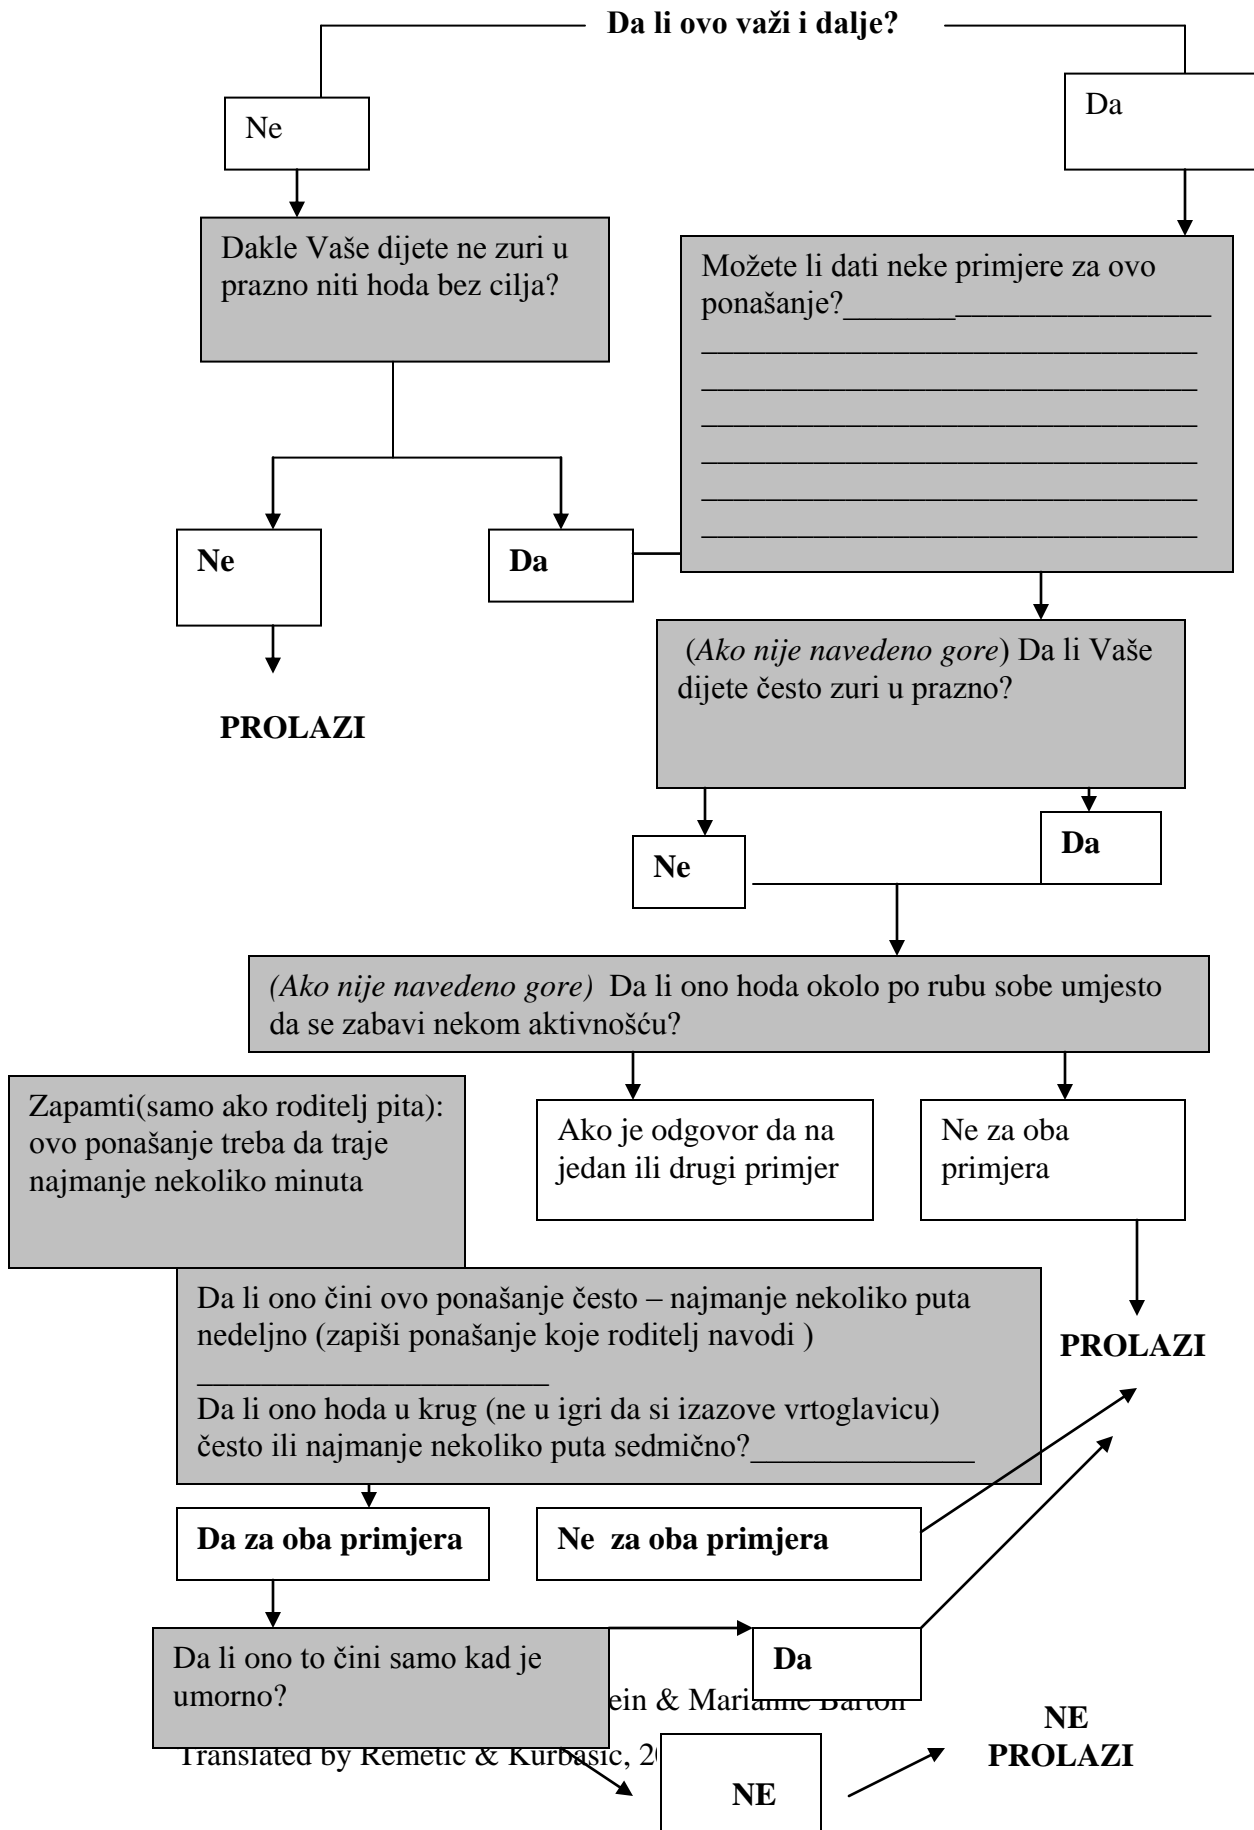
Da li ovo važi i dalje?

Ne

Da

Dakle Vaše dijete ne zuri u prazno niti hoda bez cilja?

Možete li dati neke primjere za ovo ponašanje?________________________
________________________________
________________________________
________________________________
________________________________
________________________________
________________________________

Ne

Da

PROLAZI

(*Ako nije navedeno gore*) Da li Vaše dijete često zuri u prazno?

Ne

Da

*(Ako nije navedeno gore)* Da li ono hoda okolo po rubu sobe umjesto da se zabavi nekom aktivnošću?

Zapamti(samo ako roditelj pita): ovo ponašanje treba da traje najmanje nekoliko minuta

Ako je odgovor da na jedan ili drugi primjer

Ne za oba primjera

Da li ono čini ovo ponašanje često – najmanje nekoliko puta nedeljno (zapiši ponašanje koje roditelj navodi )
__________________
Da li ono hoda u krug (ne u igri da si izazove vrtoglavicu) često ili najmanje nekoliko puta sedmično?______________

PROLAZI

Da za oba primjera

Ne za oba primjera

Da li ono to čini samo kad je umorno?

Da

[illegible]ein & Marianne Barton

Translated by Remetic & Kurbasic, 2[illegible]

NE

NE PROLAZI